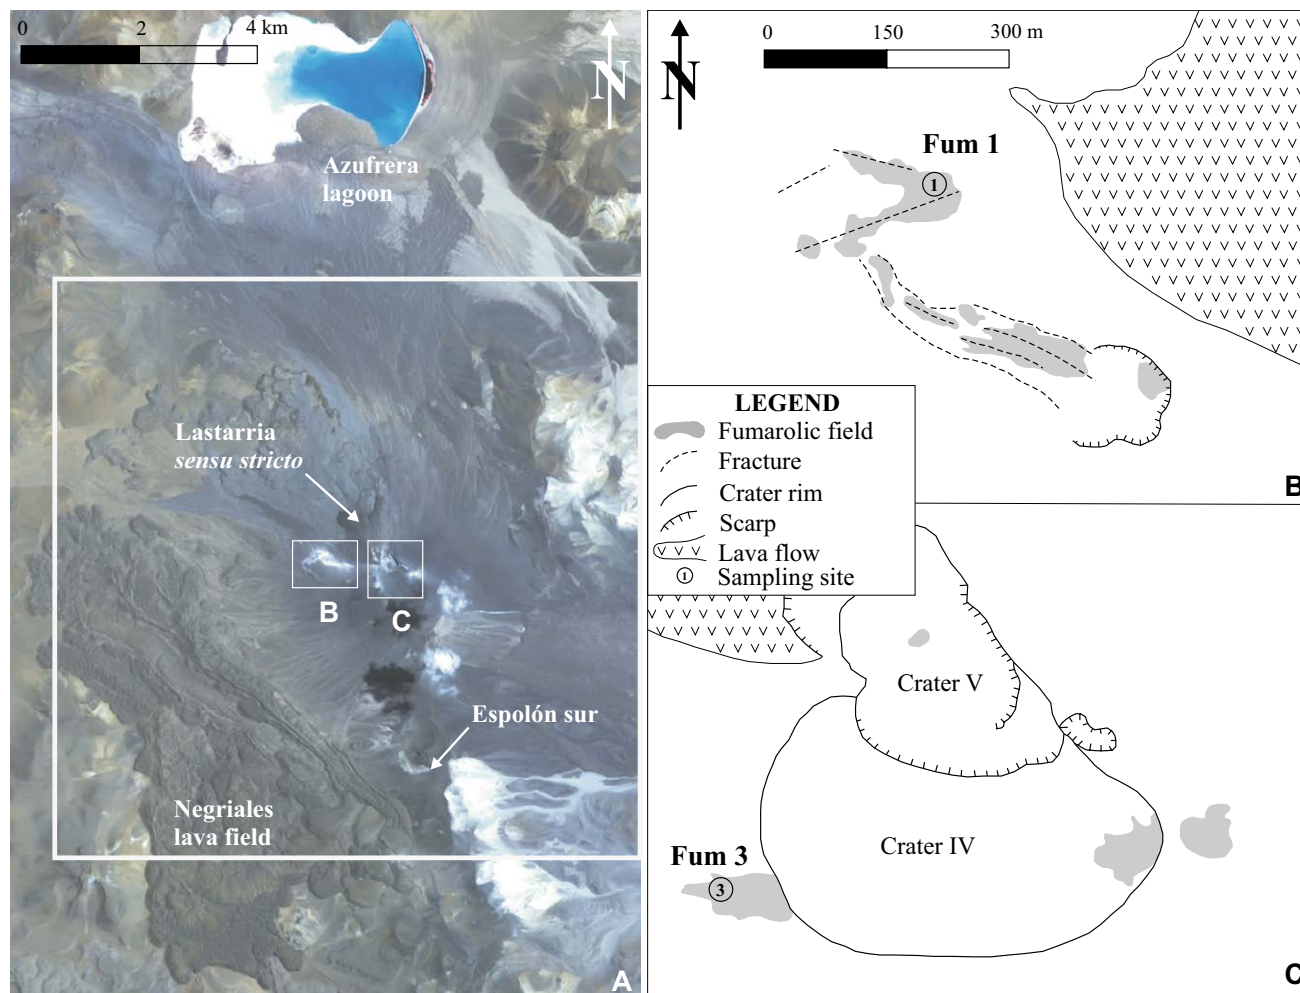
0 2 4 km

N

Azufrera lagoon

Lastarria *sensu stricto*

B

C

Espolón sur

Negriales lava field

A

N

0 150 300 m

Fum 1

1

LEGEND
Fumarolic field
Fracture
Crater rim
Scarp
Lava flow
1 Sampling site

B

Crater V

Crater IV

Fum 3

3

C